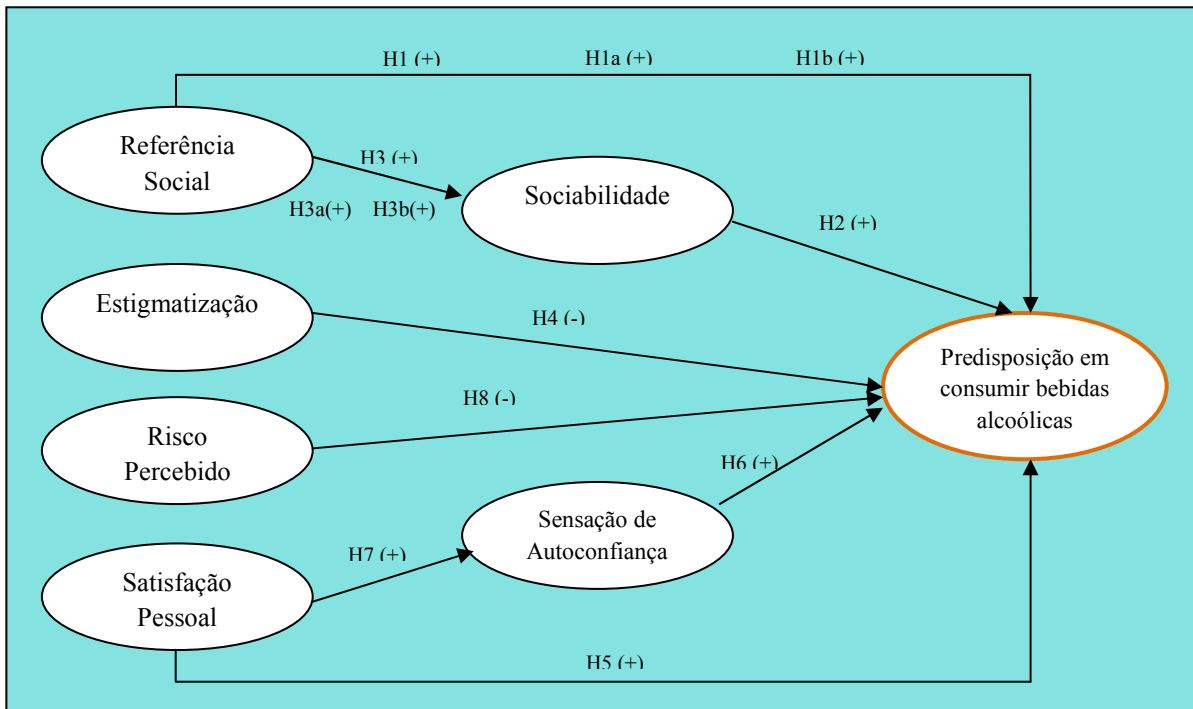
H1 (+)
H1a (+)
H1b (+)

Referência Social

H3 (+)
H3a(+)
H3b(+)

Sociabilidade

H2 (+)

Estigmatização

H4 (-)

Predisposição em consumir bebidas alcoólicas

H8 (-)

Risco Percebido

H6 (+)

Sensação de Autoconfiança

H7 (+)

Satisfação Pessoal

H5 (+)